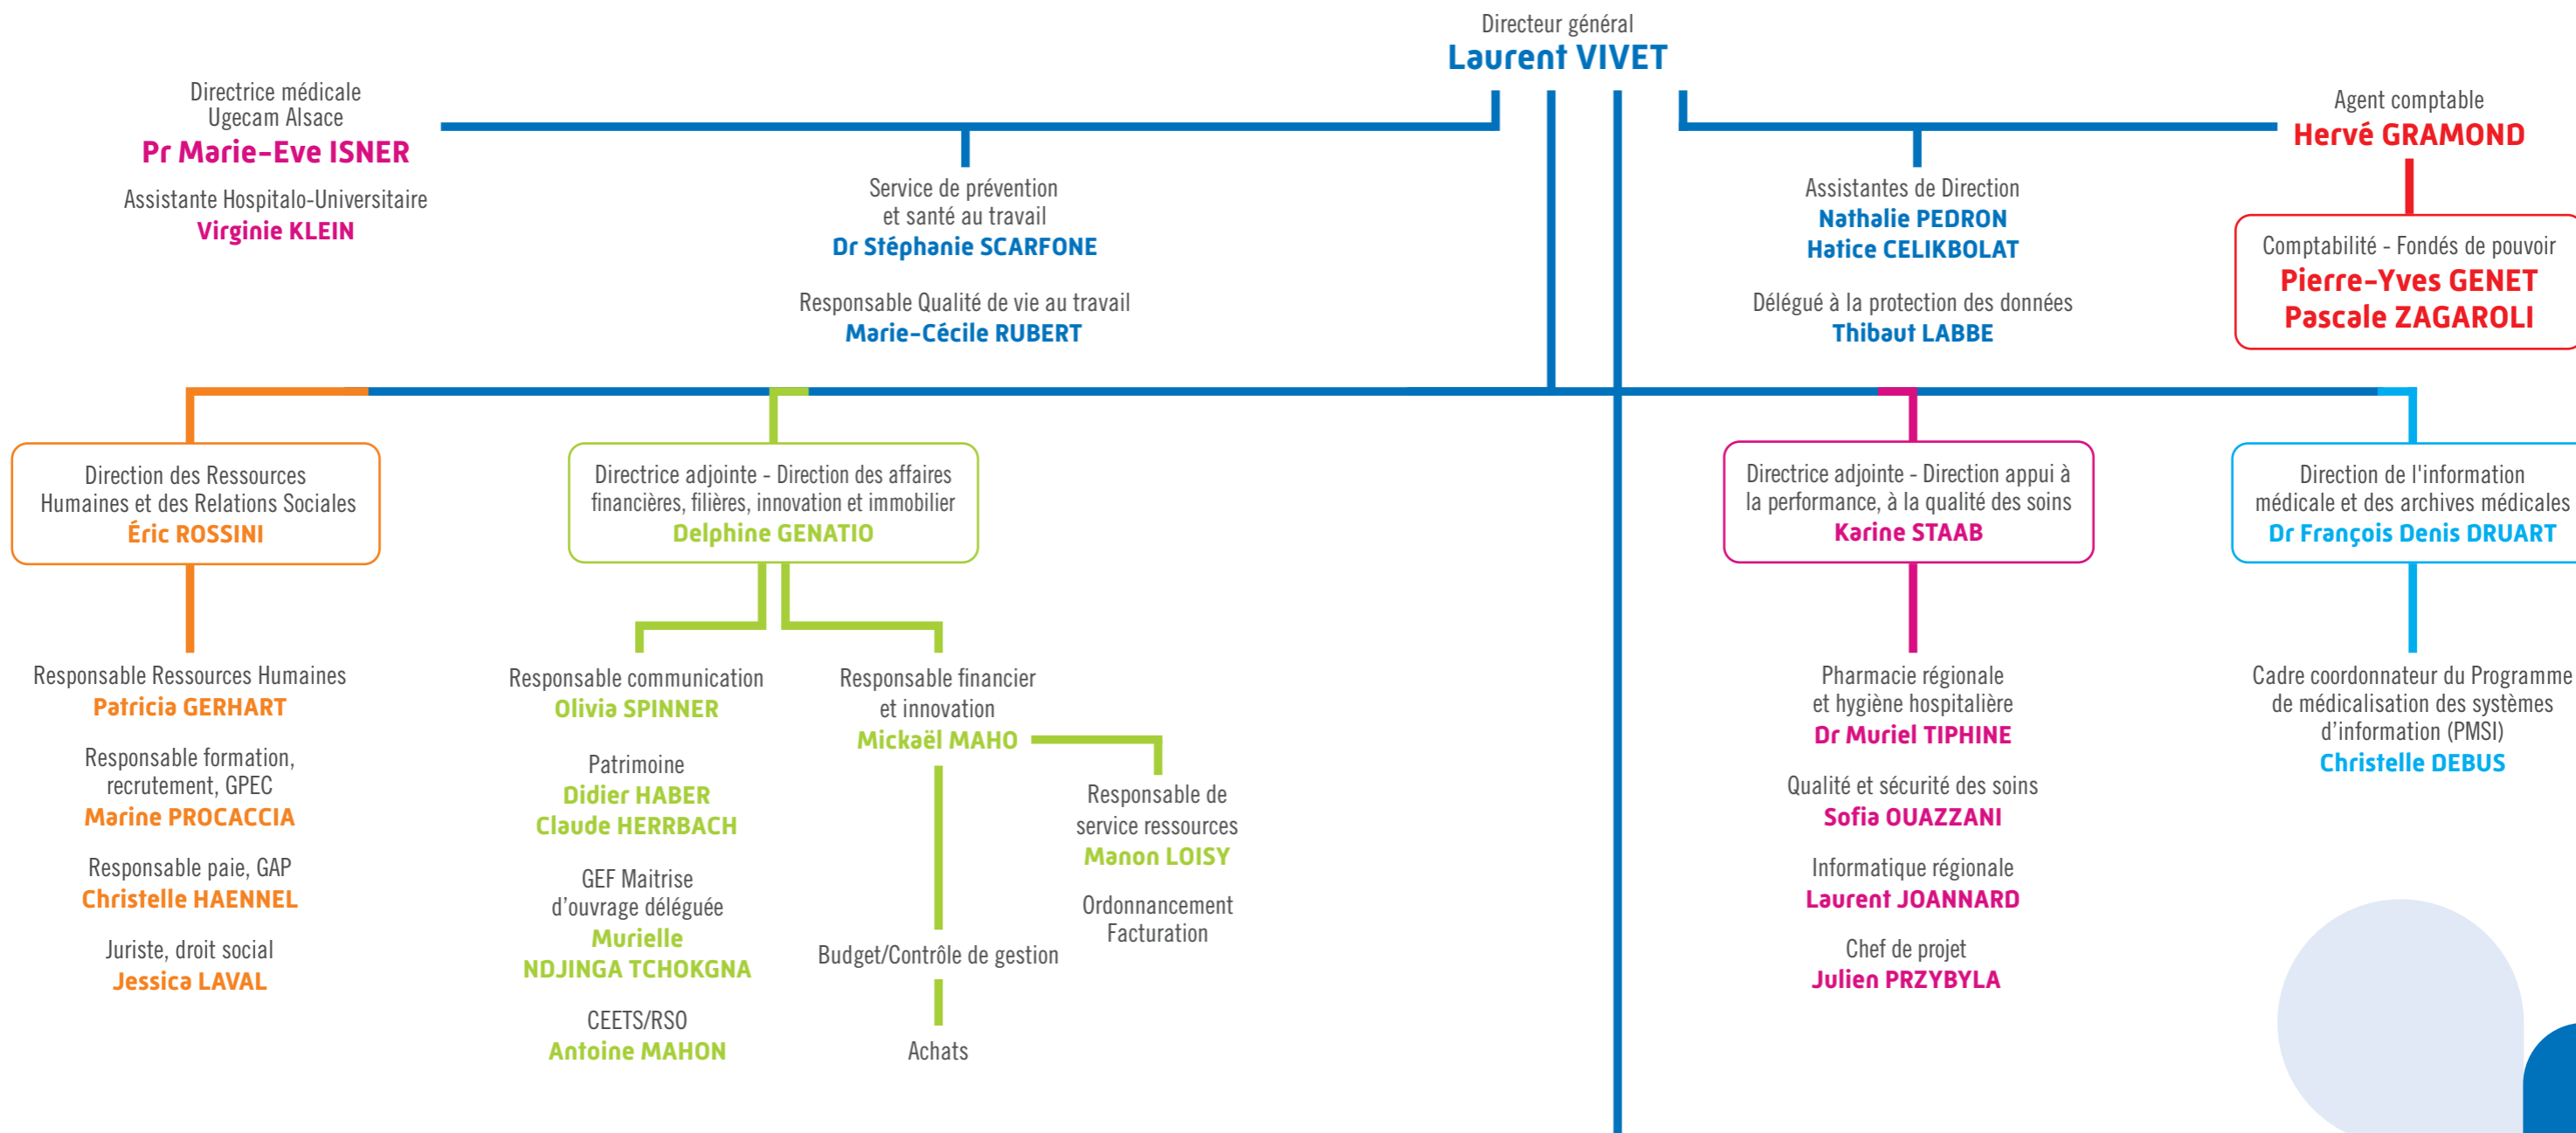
Directeur général
Laurent VIVET

Directrice médicale
Ugecam Alsace
Pr Marie-Eve ISNER

Assistante Hospitalo-Universitaire
Virginie KLEIN

Service de prévention
et santé au travail
Dr Stéphanie SCARFONE

Responsable Qualité de vie au travail
Marie-Cécile RUBERT

Assistantes de Direction
Nathalie PEDRON
Hatice CELIKBOLAT

Délégué à la protection des données
Thibaut LABBE

Agent comptable
Hervé GRAMOND

Comptabilité - Fondés de pouvoir
Pierre-Yves GENET
Pascale ZAGAROLI

Direction des Ressources Humaines et des Relations Sociales
Éric ROSSINI

Responsable Ressources Humaines
Patricia GERHART

Responsable formation, recrutement, GPEC
Marine PROCACCIA

Responsable paie, GAP
Christelle HAENNEL

Juriste, droit social
Jessica LAVAL

Directrice adjointe - Direction des affaires financières, filières, innovation et immobilier
Delphine GENATIO

Responsable communication
Olivia SPINNER

Patrimoine
Didier HABER
Claude HERRBACH

GEF Maitrise d'ouvrage déléguée
Murielle
NDJINGA TCHOKGNA

CEETS/RSO
Antoine MAHON

Responsable financier et innovation
Mickaël MAHO

Responsable de service ressources
Manon LOISY

Ordonnancement
Facturation

Budget/Contrôle de gestion

Achats

Directrice adjointe - Direction appui à la performance, à la qualité des soins
Karine STAAB

Pharmacie régionale
et hygiène hospitalière
Dr Muriel TIPHINE

Qualité et sécurité des soins
Sofia OUAZZANI

Informatique régionale
Laurent JOANNARD

Chef de projet
Julien PRZYBYLA

Direction de l'information médicale et des archives médicales
Dr François Denis DRUART

Cadre coordonnateur du Programme de médicalisation des systèmes d'information (PMSI)
Christelle DEBUS